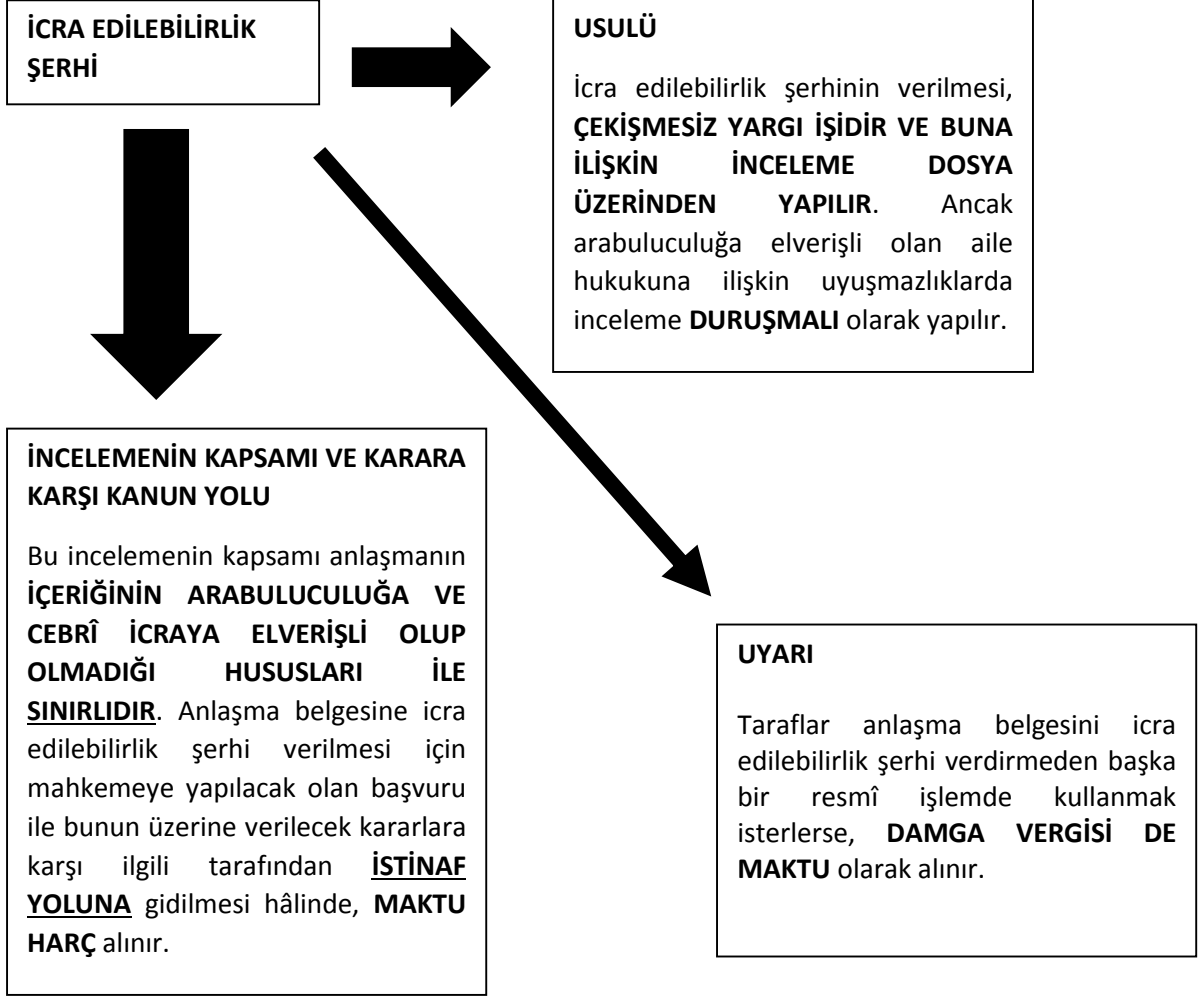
İCRA EDİLEBİLİRLİK ŞERHİ

USULÜ

İcra edilebilirlik şerhinin verilmesi, **ÇEKİŞMESİZ YARGI İŞİDİR VE BUNA İLİŞKİN İNCELEME DOSYA ÜZERİNDEN YAPILIR**. Ancak arabuluculuğa elverişli olan aile hukukuna ilişkin uyuşmazlıklarda inceleme **DURUŞMALI** olarak yapılır.

İNCELEMENİN KAPSAMI VE KARARA KARŞI KANUN YOLU

Bu incelemenin kapsamı anlaşmanın **İÇERİĞİNİN ARABULUCULUĞA VE CEBRÎ İCRAYA ELVERİŞLİ OLUP OLMADIĞI HUSUSLARI İLE SINIRLIDIR**. Anlaşma belgesine icra edilebilirlik şerhi verilmesi için mahkemeye yapılacak olan başvuru ile bunun üzerine verilecek kararlara karşı ilgili tarafından **İSTİNAF YOLUNA** gidilmesi hâlinde, **MAKTU HARÇ** alınır.

UYARI

Taraflar anlaşma belgesini icra edilebilirlik şerhi verdirmeden başka bir resmî işlemde kullanmak isterlerse, **DAMGA VERGİSİ DE MAKTU** olarak alınır.